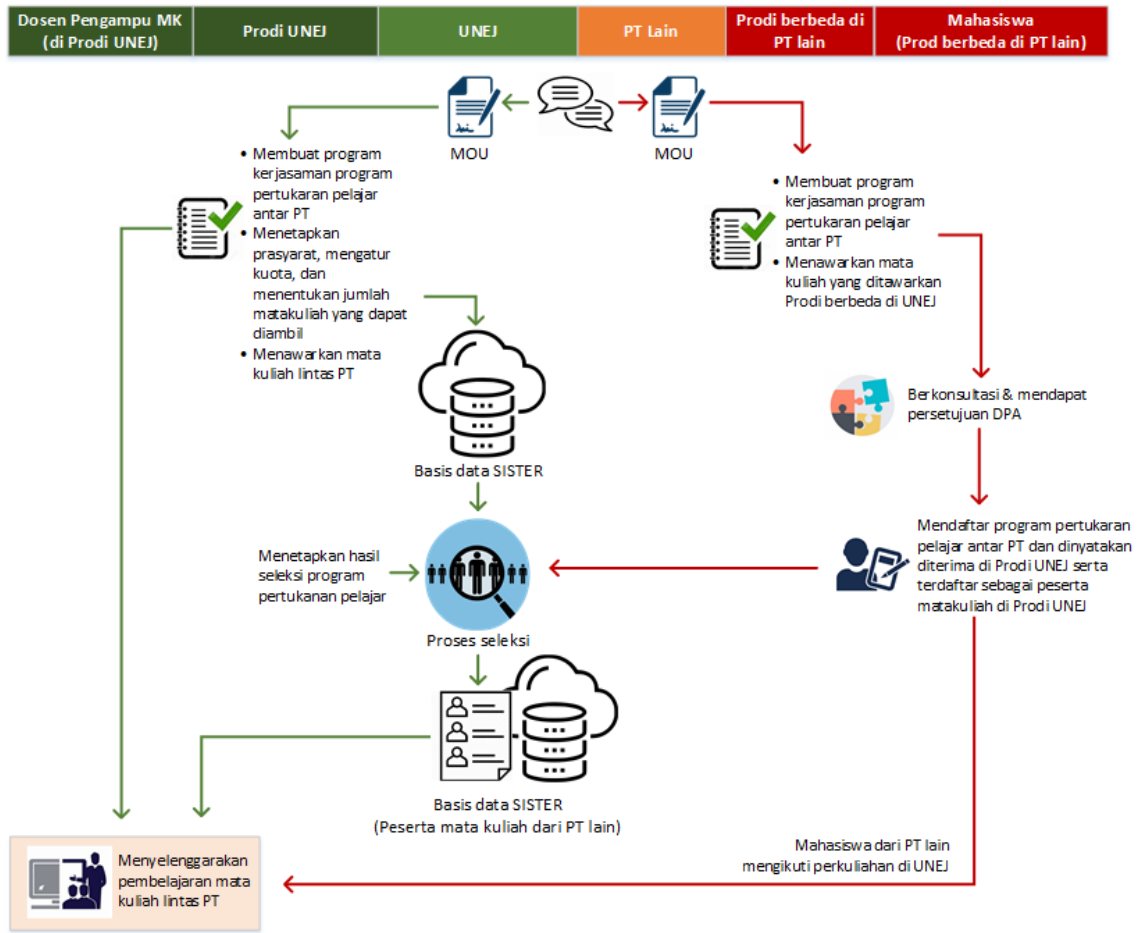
| Dosen Pengampu MK (di Prodi UNEJ) | Prodi UNEJ | UNEJ | PT Lain | Prodi berbeda di PT lain | Mahasiswa (Prod berbeda di PT lain) |
|---|---|---|---|---|---|

MOU

MOU

• Membuat program kerjasaman program pertukaran pelajar antar PT
• Menetapkan prasyarat, mengatur kuota, dan menentukan jumlah matakuliah yang dapat diambil
• Menawarkan mata kuliah lintas PT

• Membuat program kerjasaman program pertukaran pelajar antar PT
• Menawarkan mata kuliah yang ditawarkan Prodi berbeda di UNEJ

Basis data SISTER

Berkonsultasi & mendapat persetujuan DPA

Menetapkan hasil seleksi program pertukanan pelajar

Proses seleksi

Mendaftar program pertukaran pelajar antar PT dan dinyatakan diterima di Prodi UNEJ serta terdaftar sebagai peserta matakuliah di Prodi UNEJ

Basis data SISTER
(Peserta mata kuliah dari PT lain)

Mahasiswa dari PT lain mengikuti perkuliahan di UNEJ

Menyelenggarakan pembelajaran mata kuliah lintas PT